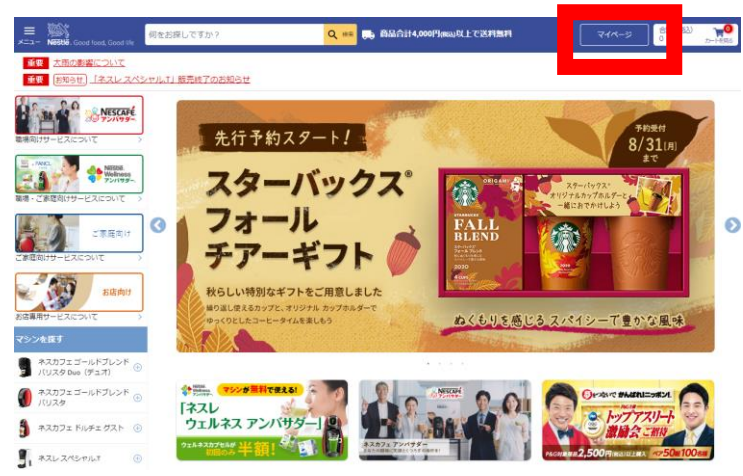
メニュー Nestlé Good food, Good life
何をお探しですか？ 検索
商品合計4,000円(税込)以上で送料無料
マイページ
カート(0)

重要 大雨の影響について
重要 お知らせ 「ネスレ スペシャル.T」販売終了のお知らせ

NESCAFÉ アンバサダー
職場向けサービスについて
FANCL Nestlé Wellness アンバサダー
職場・ご家庭向けサービスについて
ご家庭向け
ご家庭向けサービスについて
お店向け
お店専用サービスについて
マシンを探す
ネスカフェ ゴールドブレンド バリスタ Duo（デュオ）
ネスカフェ ゴールドブレンド バリスタ
ネスカフェ ドルチェ グスト
ネスレ スペシャル.T

先行予約スタート！
予約受付 8/31[月] まで
スターバックス® フォール チアーギフト
秋らしい特別なギフトをご用意しました
繰り返し使えるカップと、オリジナル カップホルダーで ゆっくりとしたコーヒータイムを楽しもう
STARBUCKS ORIGAMI FALL BLEND
スターバックス® オリジナルカップホルダーと一緒においかけしよう
ぬくもりを感じる スパイシーで豊かな風味

Nestlé Wellness アンバサダー
マシンが無料で使える！
「ネスレ ウェルネス アンバサダー」
ウェルネスカプセルが初回のみ 半額！
NESCAFÉ アンバサダー
ネスカフェ アンバサダー
トップアスリート 激励会 ご招待
P&G 2,500円 以上ご購入で 抽選で 50組100名様